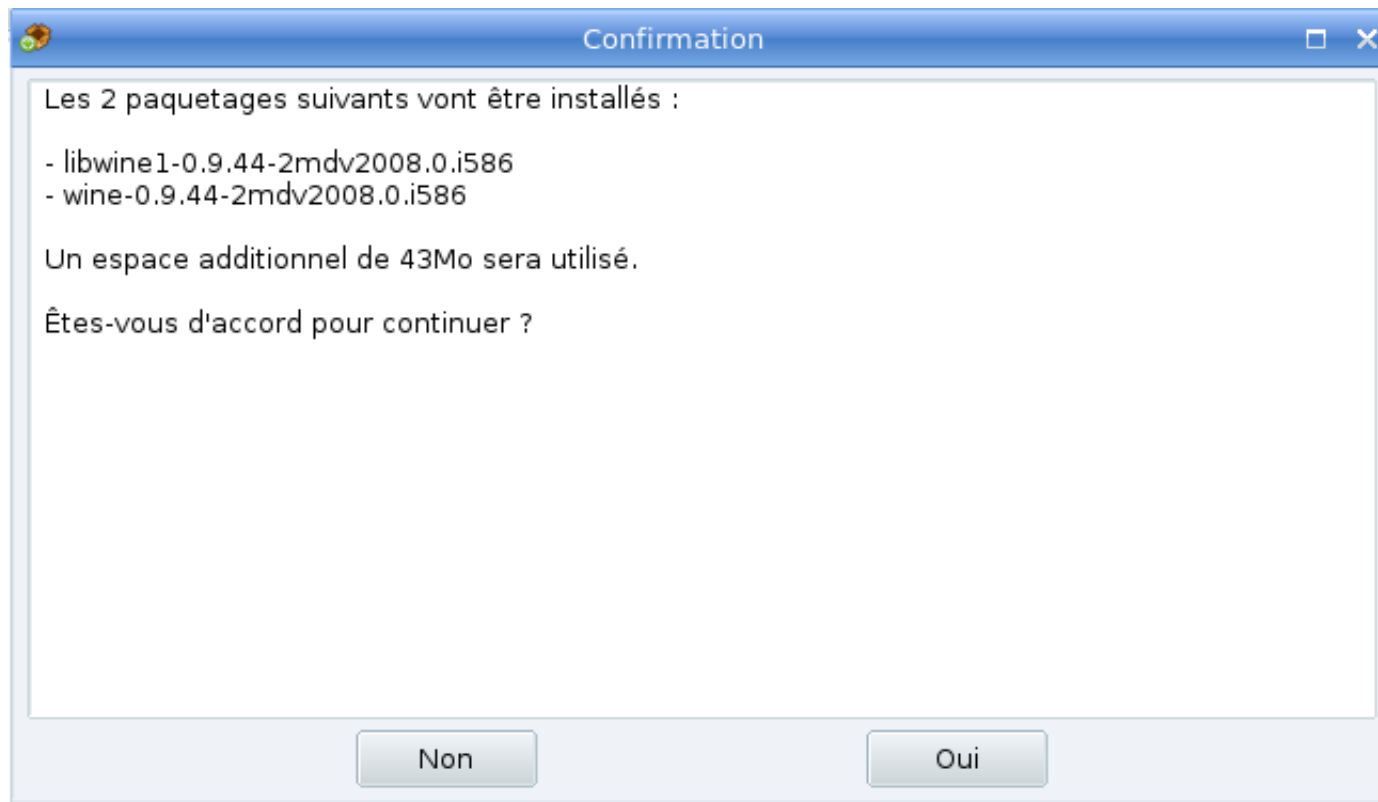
Confirmation

Les 2 paquetages suivants vont être installés :

- libwine1-0.9.44-2mdv2008.0.i586
- wine-0.9.44-2mdv2008.0.i586

Un espace additionnel de 43Mo sera utilisé.

Êtes-vous d'accord pour continuer ?

Non

Oui